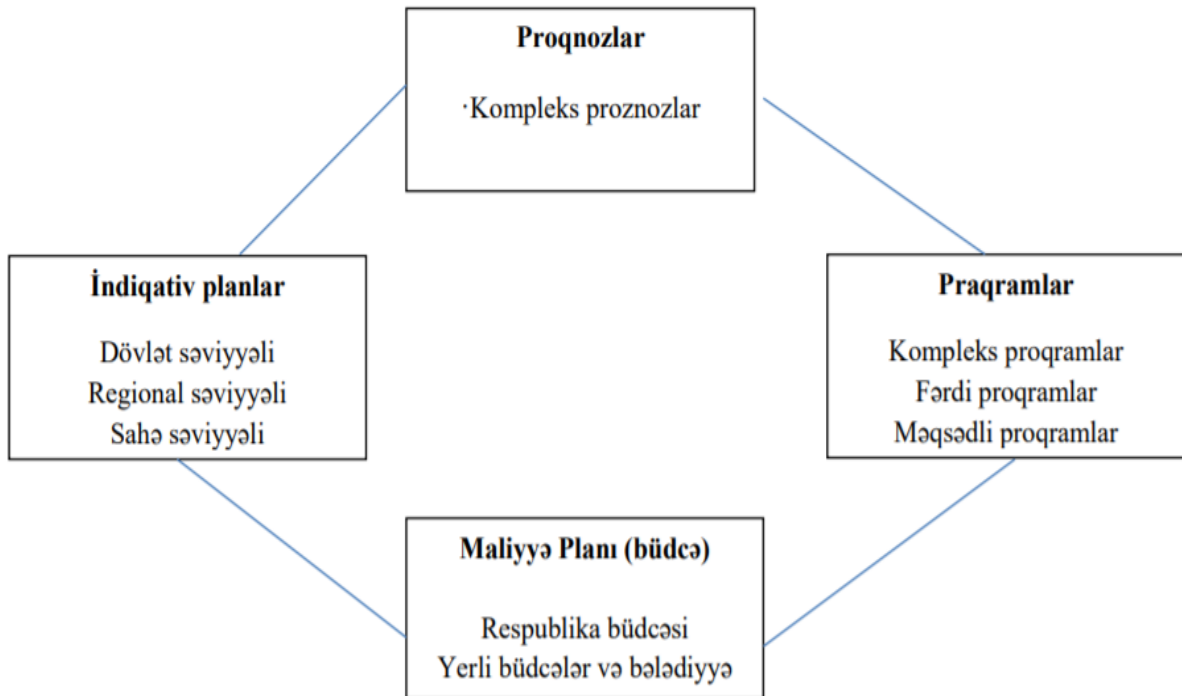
**Proqnozlar**

·Kompleks proznozlar

**İndiqativ planlar**

Dövlət səviyyəli
Regional səviyyəli
Sahə səviyyəli

**Praqramlar**

Kompleks proqramlar
Fərdi proqramlar
Məqsədli proqramlar

**Maliyyə Planı (büdcə)**

Respublika büdcəsi
Yerli büdcələr və bələdiyyə